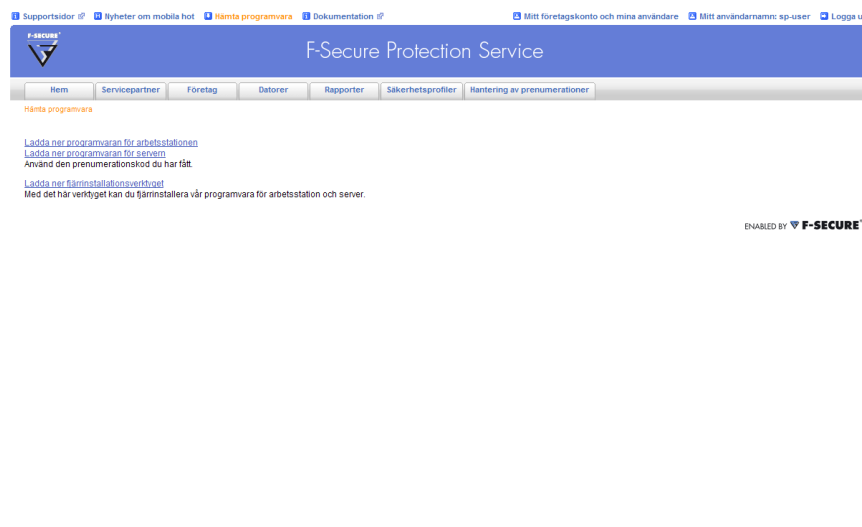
Supportsidor Nyheter om mobila hot Hämta programvara Dokumentation Mitt företagskonto och mina användare Mitt användarnamn: sp-user Logga u

F-SECURE

F-Secure Protection Service

Hem Servicepartner Företag Datorer Rapporter Säkerhetsprofiler Hantering av prenumerationer

Hämta programvara

Ladda ner programvaran för arbetsstationen
Ladda ner programvaran för servern
Använd den prenumerationskod du har fått.

Ladda ner fjärrinstallationsverktyget
Med det här verktyget kan du fjärrinstallera vår programvara för arbetsstation och server.

ENABLED BY F-SECURE